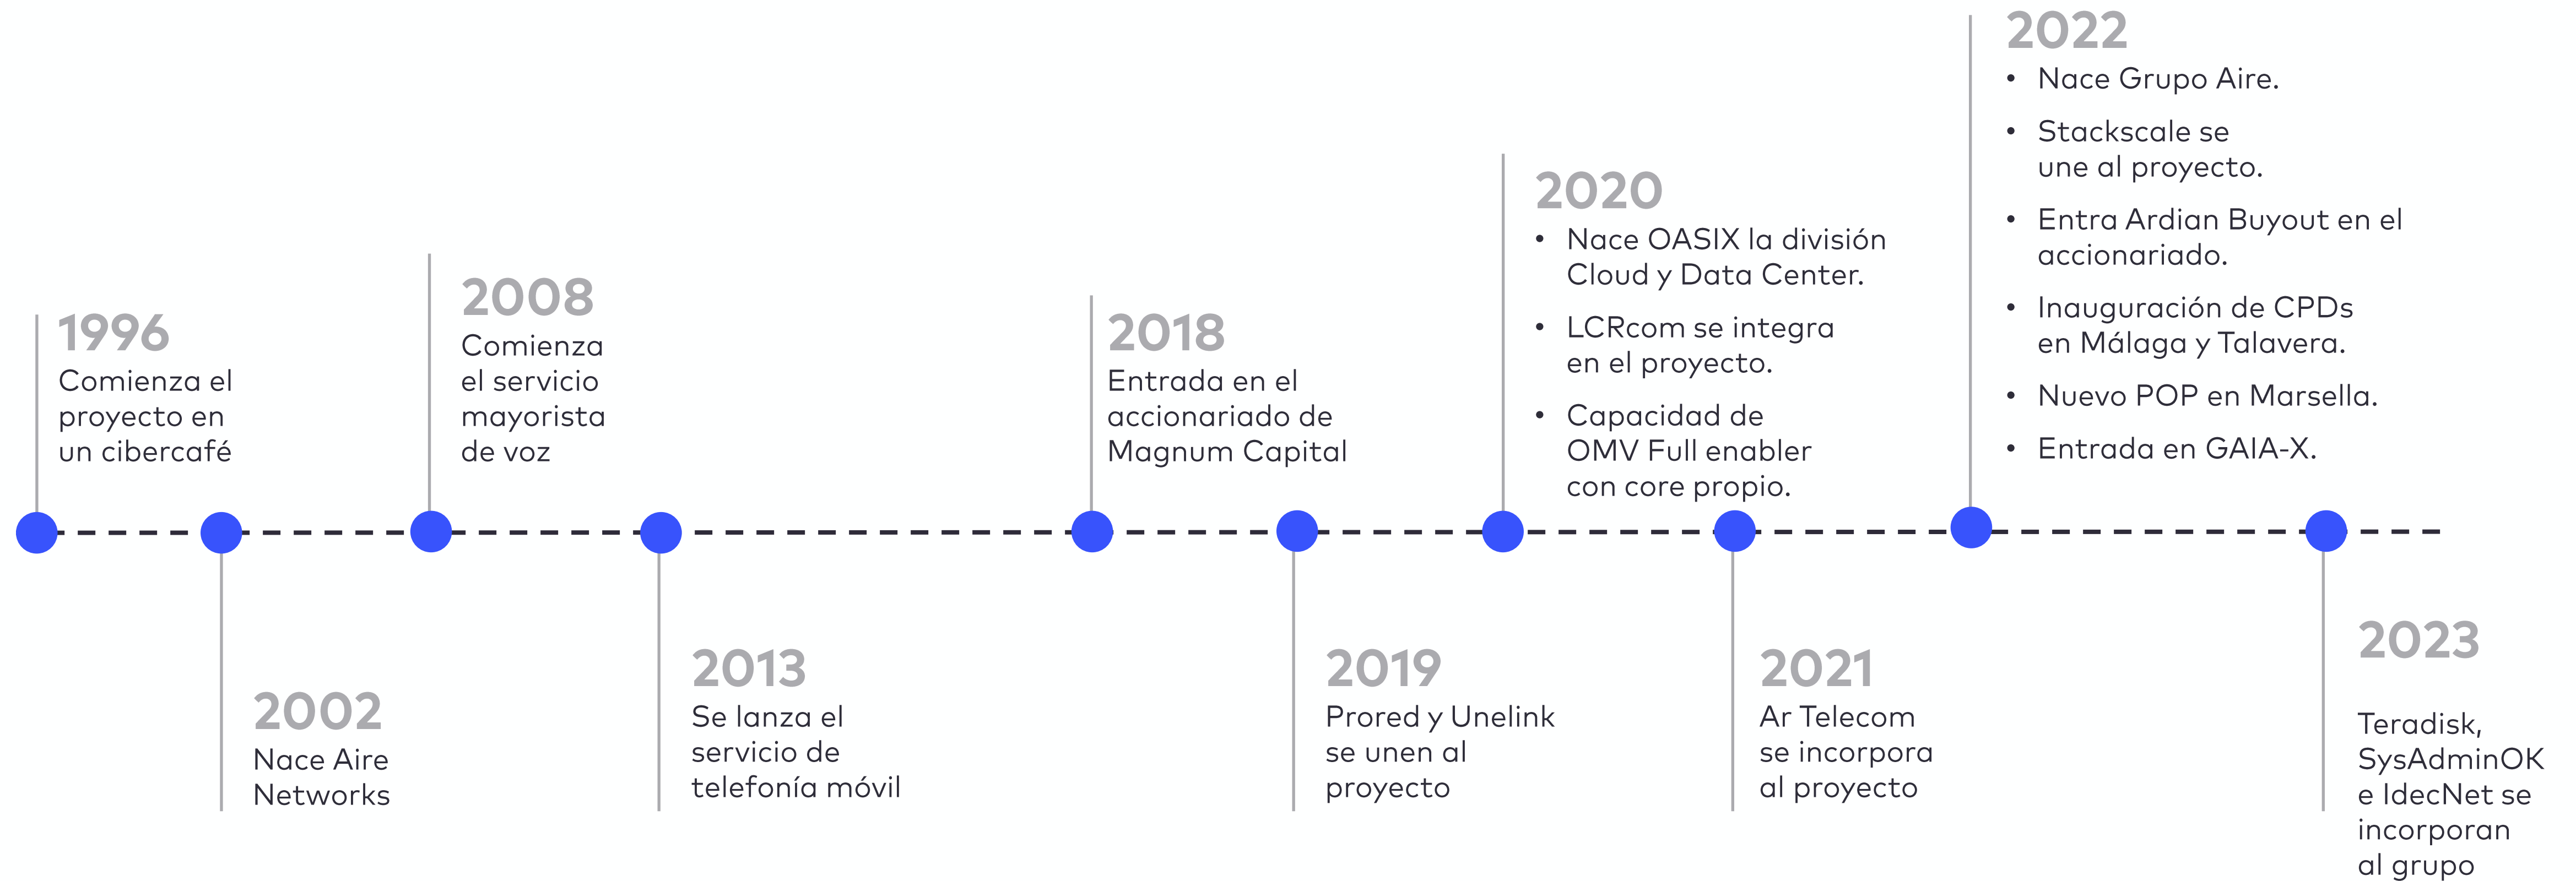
1996
Comienza el proyecto en un cibercafé

2002
Nace Aire Networks

2008
Comienza el servicio mayorista de voz

2013
Se lanza el servicio de telefonía móvil

2018
Entrada en el accionariado de Magnum Capital

2019
Prored y Unelink se unen al proyecto

2020
• Nace OASIX la división Cloud y Data Center.
• LCRcom se integra en el proyecto.
• Capacidad de OMV Full enabler con core propio.

2021
Ar Telecom se incorpora al proyecto

2022
• Nace Grupo Aire.
• Stackscale se une al proyecto.
• Entra Ardian Buyout en el accionariado.
• Inauguración de CPDs en Málaga y Talavera.
• Nuevo POP en Marsella.
• Entrada en GAIA-X.

2023
Teradisk, SysAdminOK e IdecNet se incorporan al grupo